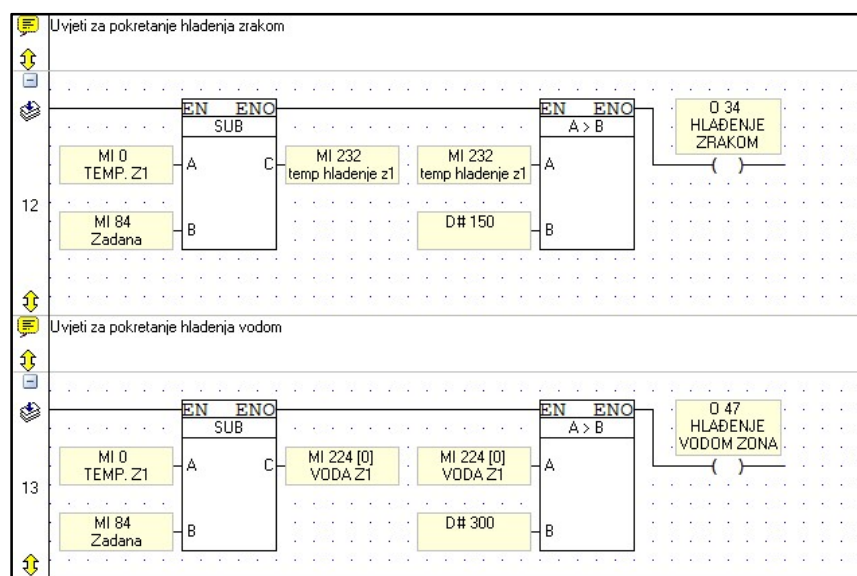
Uvjeti za pokretanje hladenja zrakom

EN ENO
SUB

MI 0
TEMP. Z1

A

C

MI 232
temp hladenje z1

MI 232
temp hladenje z1

A

EN ENO
A > B

O 34
HLAĐENJE
ZRAKOM

12

MI 84
Zadana

B

D# 150

B

Uvjeti za pokretanje hladenja vodom

EN ENO
SUB

MI 0
TEMP. Z1

A

C

MI 224 [0]
VODA Z1

MI 224 [0]
VODA Z1

A

EN ENO
A > B

O 47
HLAĐENJE
VODOM ZONA

13

MI 84
Zadana

B

D# 300

B